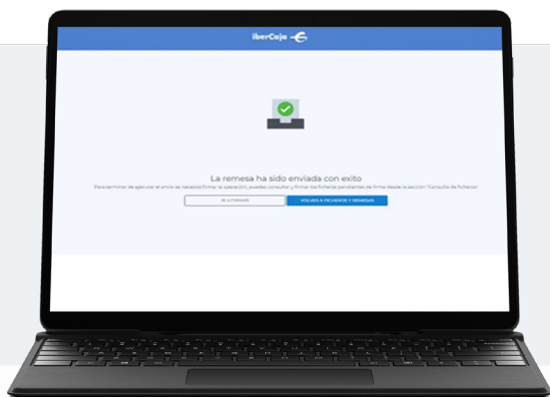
ibercaja

La remesa ha sido enviada con exito

Para terminar de ejecutar el envío es necesario firmar la operación, puedes consultar y firmar los ficheros pendientes de firma desde la sección "Consulta de ficheros"

IR A FIRMAR

VOLVER A FICHEROS Y REMESAS